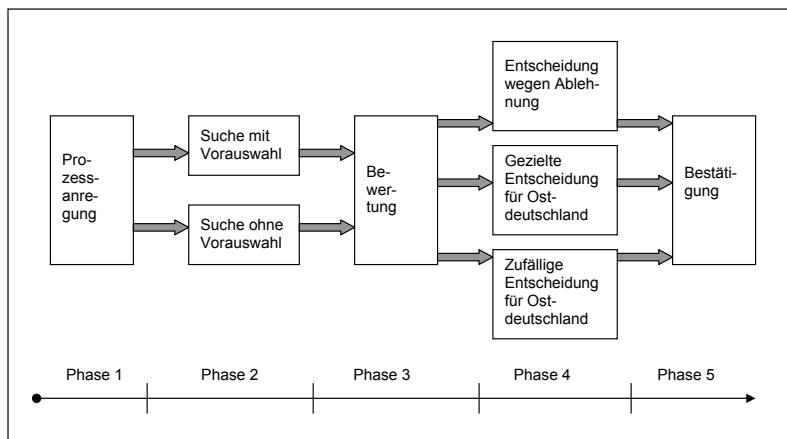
Prozessanregung

Suche mit Vorauswahl

Suche ohne Vorauswahl

Bewertung

Entscheidung wegen Ablehnung

Gezielte Entscheidung für Ostdeutschland

Zufällige Entscheidung für Ostdeutschland

Bestätigung

Phase 1

Phase 2

Phase 3

Phase 4

Phase 5